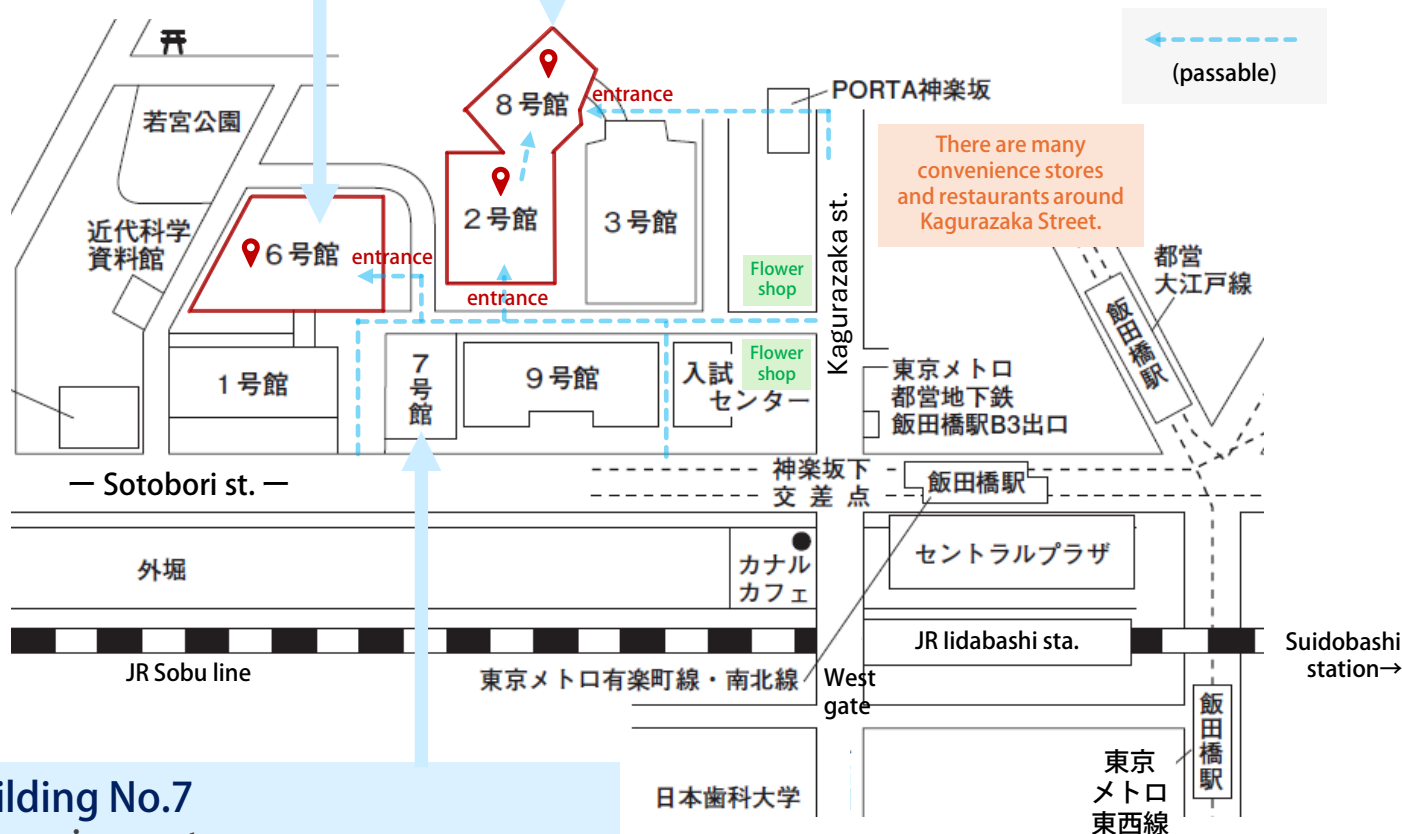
(passable)

PORTA神楽坂

8号館
entrance

若宮公園

There are many convenience stores and restaurants around Kagurazaka Street.

近代科学資料館

6号館
entrance

2号館

3号館

Flower shop

Kagurazaka st.

都営大江戸線

飯田橋駅

entrance

1号館

7号館

9号館

入試センター

Flower shop

東京メトロ
都営地下鉄
飯田橋駅B3出口

ー Sotobori st. ー

神楽坂下
交差点

飯田橋駅

外堀

カナルカフェ

セントラルプラザ

JR Iidabashi sta.

Suidobashi station→

JR Sobu line

東京メトロ有楽町線・南北線

West gate

飯田橋駅

東京メトロ東西線

日本歯科大学

ilding No.7